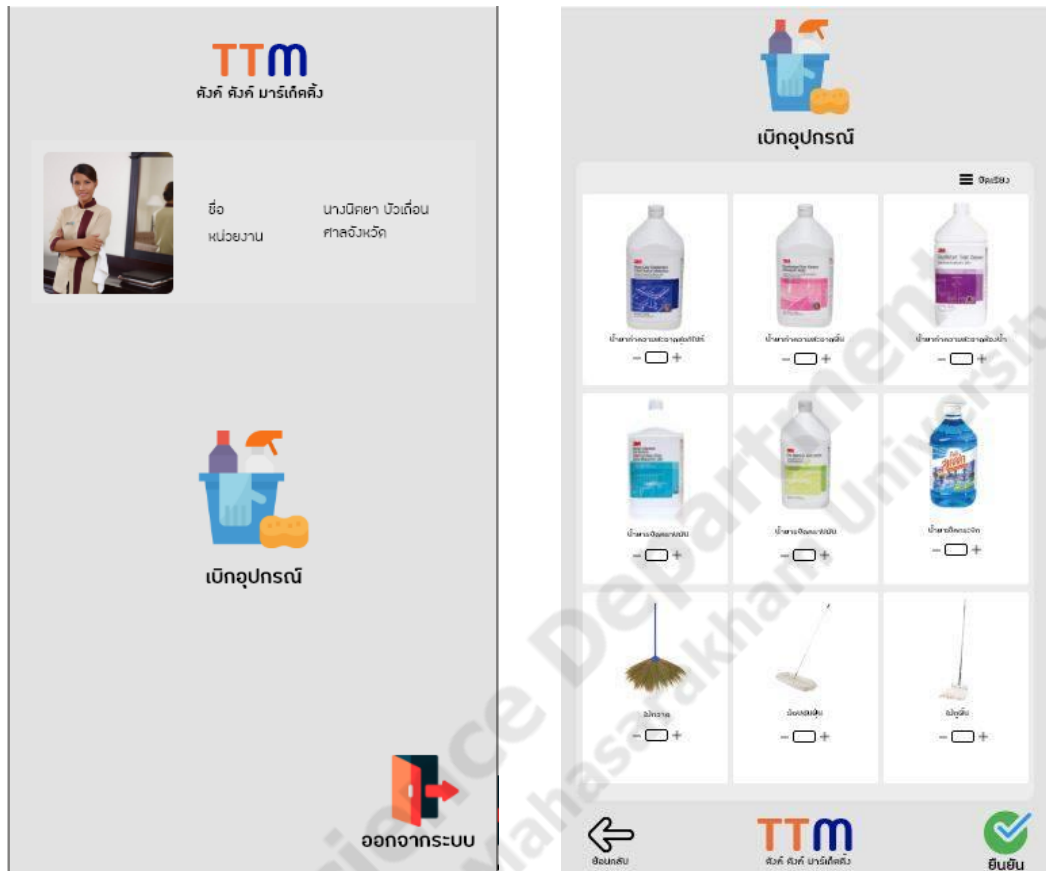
TTM
ตังค์ ตังค์ มาร์เก็ตติ้ง

ชื่อ นางนิตยา บัวเถื่อน
หน่วยงาน ศาลจังหวัด

เบิกอุปกรณ์

ออกจากระบบ

เบิกอุปกรณ์

จัดเรียง

น้ำยาทำความสะอาดอเนกประสงค์
− +
น้ำยาทำความสะอาดพื้น
− +
น้ำยาทำความสะอาดห้องน้ำ
− +
น้ำยาเช็ดคราบมัน
− +
น้ำยาเช็ดคราบมัน
− +
น้ำยาเช็ดกระจก
− +
ไม้กวาด
− +
ม็อบถูพื้น
− +
ไม้ถูพื้น
− +

ย้อนกลับ
TTM
ตังค์ ตังค์ มาร์เก็ตติ้ง
ยืนยัน

Science Department Mahasarakham University